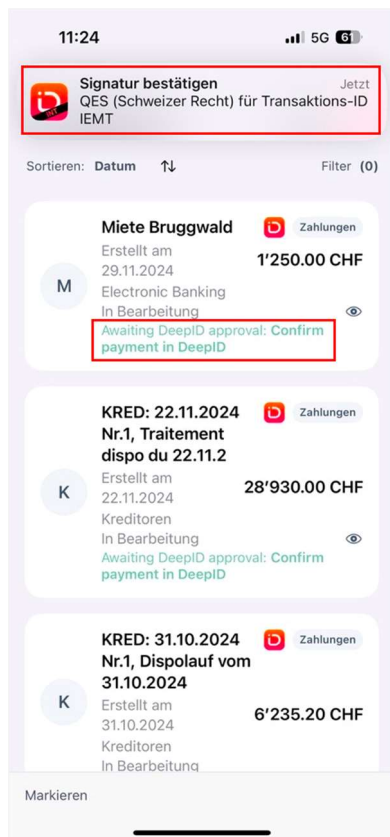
11:24

5G 61

Signatur bestätigen

Jetzt

QES (Schweizer Recht) für Transaktions-ID IEMT

Sortieren: Datum

Filter (0)

Miete Bruggwald

Zahlungen

M

Erstellt am 29.11.2024

1'250.00 CHF

Electronic Banking

In Bearbeitung

Awaiting DeepID approval: Confirm payment in DeepID

KRED: 22.11.2024 Nr.1, Traitement dispo du 22.11.2

Zahlungen

K

Erstellt am 22.11.2024

28'930.00 CHF

Kreditoren

In Bearbeitung

Awaiting DeepID approval: Confirm payment in DeepID

KRED: 31.10.2024 Nr.1, Dispolauf vom 31.10.2024

Zahlungen

K

Erstellt am 31.10.2024

6'235.20 CHF

Kreditoren

In Bearbeitung

Markieren